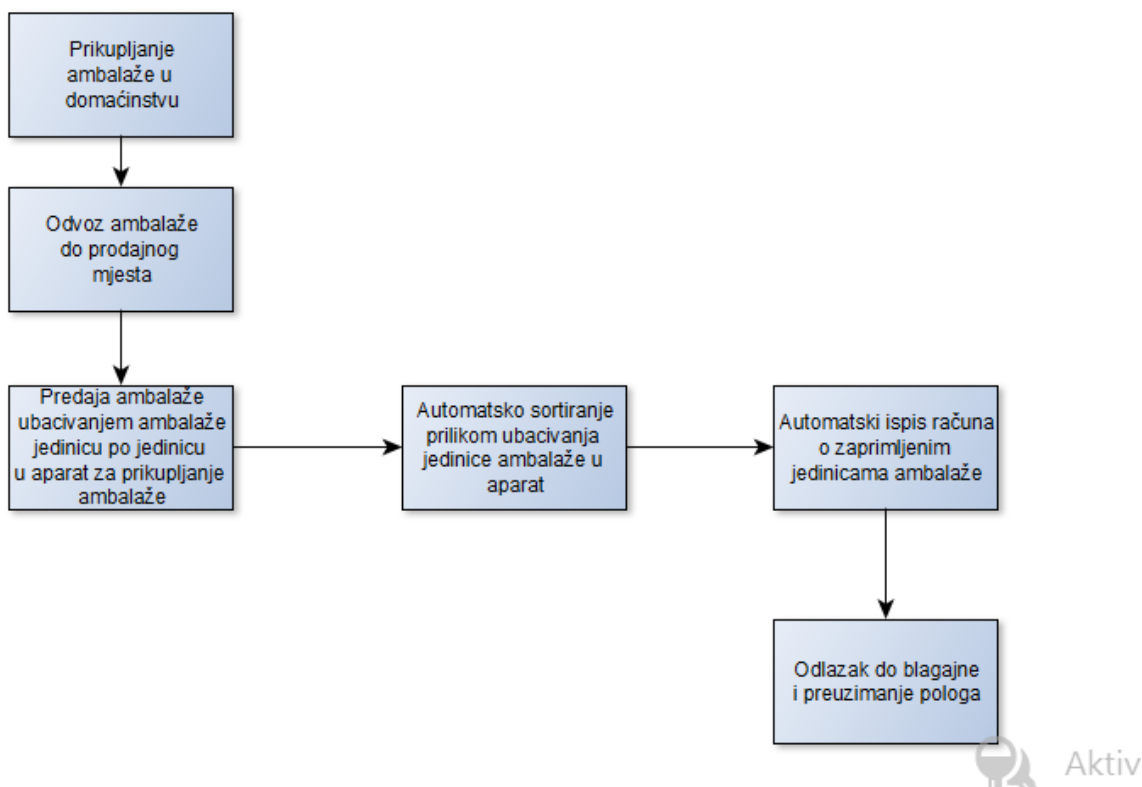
Prikupljanje ambalaže u domaćinstvu

Odvoz ambalaže do prodajnog mjesta

Predaja ambalaže ubacivanjem ambalaže jedinicu po jedinicu u aparat za prikupljanje ambalaže

Automatsko sortiranje prilikom ubacivanja jedinice ambalaže u aparat

Automatski ispis računa o zaprimljenim jedinicama ambalaže

Odlazak do blagajne i preuzimanje pologa

Aktiv